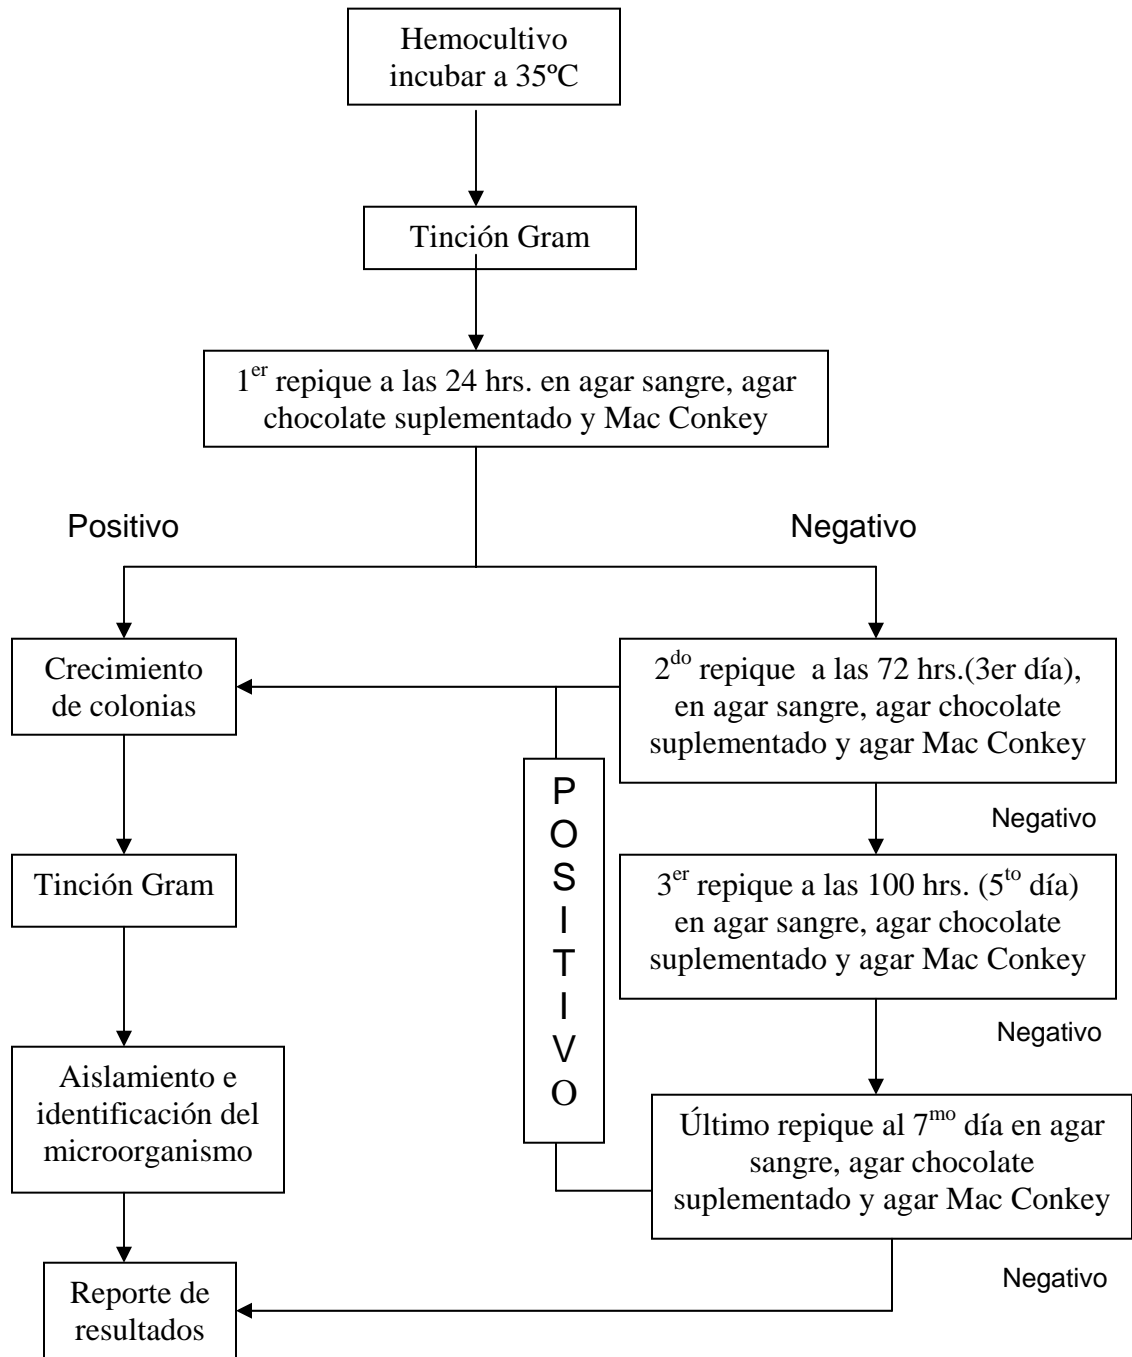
Hemocultivo incubar a 35ºC

Tinción Gram

1$^{er}$ repique a las 24 hrs. en agar sangre, agar chocolate suplementado y Mac Conkey

Positivo

Negativo

Crecimiento de colonias

2$^{do}$ repique a las 72 hrs.(3er día), en agar sangre, agar chocolate suplementado y agar Mac Conkey

P O S I T I V O

Negativo

Tinción Gram

3$^{er}$ repique a las 100 hrs. (5$^{to}$ día) en agar sangre, agar chocolate suplementado y agar Mac Conkey

Negativo

Aislamiento e identificación del microorganismo

Último repique al 7$^{mo}$ día en agar sangre, agar chocolate suplementado y agar Mac Conkey

Negativo

Reporte de resultados